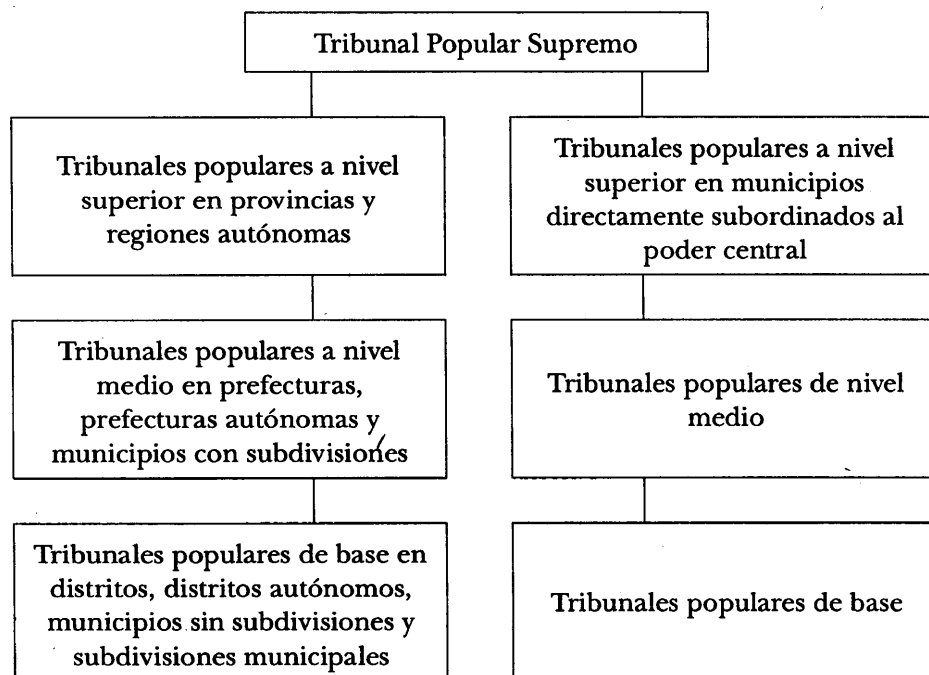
Tribunal Popular Supremo

Tribunales populares a nivel superior en provincias y regiones autónomas

Tribunales populares a nivel medio en prefecturas, prefecturas autónomas y municipios con subdivisiones

Tribunales populares de base en distritos, distritos autónomos, municipios sin subdivisiones y subdivisiones municipales

Tribunales populares a nivel superior en municipios directamente subordinados al poder central

Tribunales populares de nivel medio

Tribunales populares de base